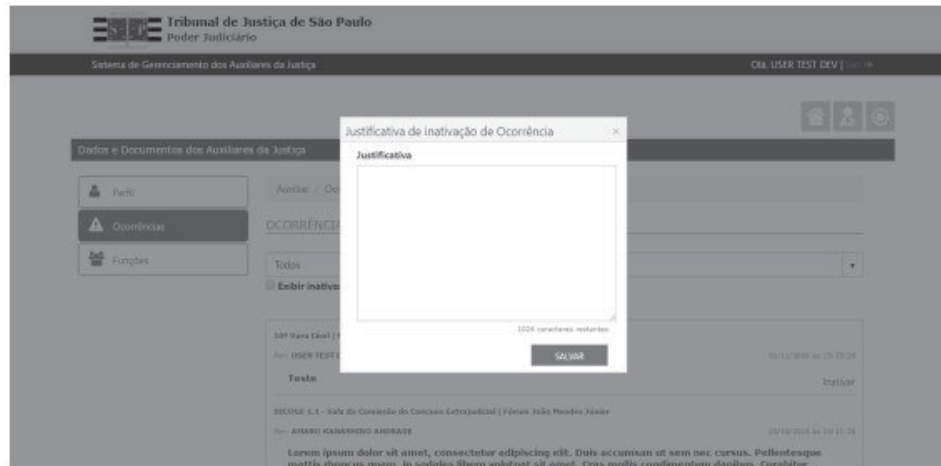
Tribunal de Justiça de São Paulo
Poder Judiciário

Sistema de Gerenciamento dos Auxiliares da Justiça

Olá, USER TEST DEV | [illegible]

Dados e Documentos dos Auxiliares da Justiça

Perfil

Ocorrências

Funções

Auxiliar / Oc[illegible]

OCORRÊNCIA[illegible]

Todos

Exibir inativa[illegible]

10ª Vara Cível | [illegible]

Por: USER TEST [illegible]

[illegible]

Teste

Inativar

DECOSE 1.1 - Sala da Conciliação do Concurso Extrajudicial | Fórum João Mendes Júnior

Por: AMARO KANASHIRO ANDRADE

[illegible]

Lorem ipsum dolor sit amet, consectetur adipiscing elit. Duis accumsan ut sem nec cursus. Pellentesque mattis rhoncus quam, in sodales libero volutpat sit amet. Cras mollis condimentum dapibus. Curabitur

Justificativa de inativação de Ocorrência

×

Justificativa

1024 caracteres restantes

SALVAR